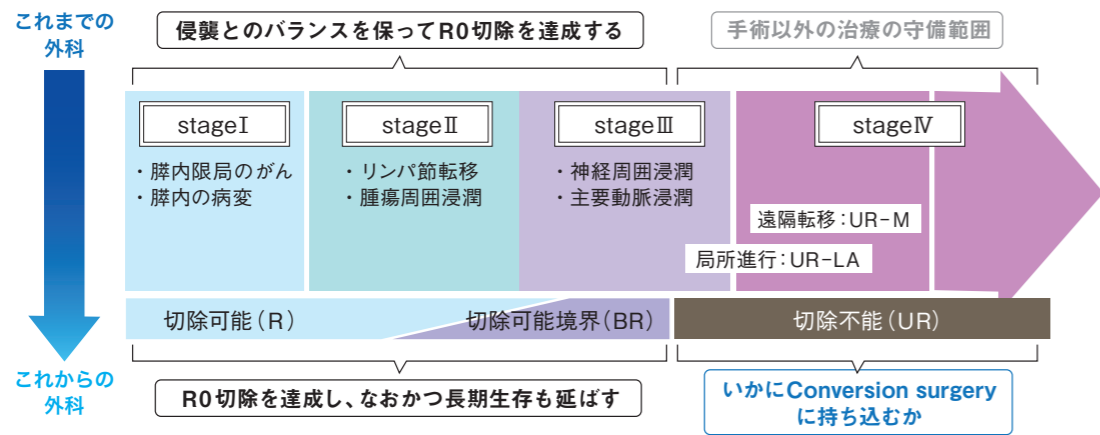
これまでの外科

侵襲とのバランスを保ってR0切除を達成する

手術以外の治療の守備範囲

stageⅠ

・膵内限局のがん
・膵内の病変

stageⅡ

・リンパ節転移
・腫瘍周囲浸潤

stageⅢ

・神経周囲浸潤
・主要動脈浸潤

stageⅣ

遠隔転移：UR−M

局所進行：UR−LA

切除可能（R）

切除可能境界（BR）

切除不能（UR）

これからの外科

R0切除を達成し、なおかつ長期生存も延ばす

いかにConversion surgeryに持ち込むか